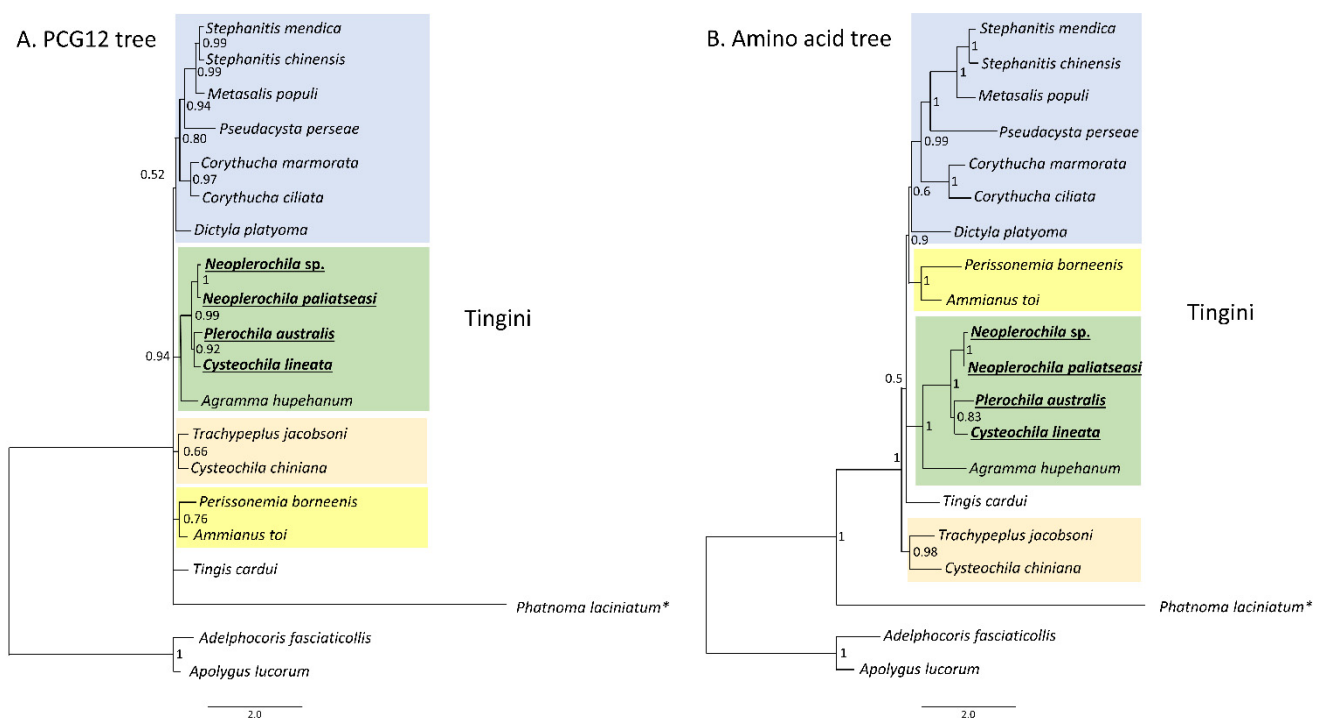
A. PCG12 tree

Stephanitis mendica
0.99
Stephanitis chinensis
0.99
Metasalis populi
0.94
Pseudacysta perseae
0.80
Corythucha marmorata
0.97
Corythucha ciliata
0.52
Dictyla platyoma
Neoplerochila sp.
1
Neoplerochila paliatseasi
0.99
Plerochila australis
0.92
Cysteochila lineata
0.94
Agramma hupehanum
Tingini
Trachypeplus jacobsoni
0.66
Cysteochila chiniana
Perissonemia borneenis
0.76
Ammianus toi
Tingis cardui
Phatnoma laciniatum*
Adelphocoris fasciaticollis
1
Apolygus lucorum
2.0

B. Amino acid tree

Stephanitis mendica
1
Stephanitis chinensis
1
Metasalis populi
1
Pseudacysta perseae
0.99
Corythucha marmorata
1
Corythucha ciliata
0.6
Dictyla platyoma
0.9
Perissonemia borneenis
1
Ammianus toi
Tingini
Neoplerochila sp.
1
Neoplerochila paliatseasi
0.5
1
Plerochila australis
0.83
1
Cysteochila lineata
Agramma hupehanum
1
Tingis cardui
Trachypeplus jacobsoni
1
0.98
Cysteochila chiniana
Phatnoma laciniatum*
Adelphocoris fasciaticollis
1
Apolygus lucorum
2.0